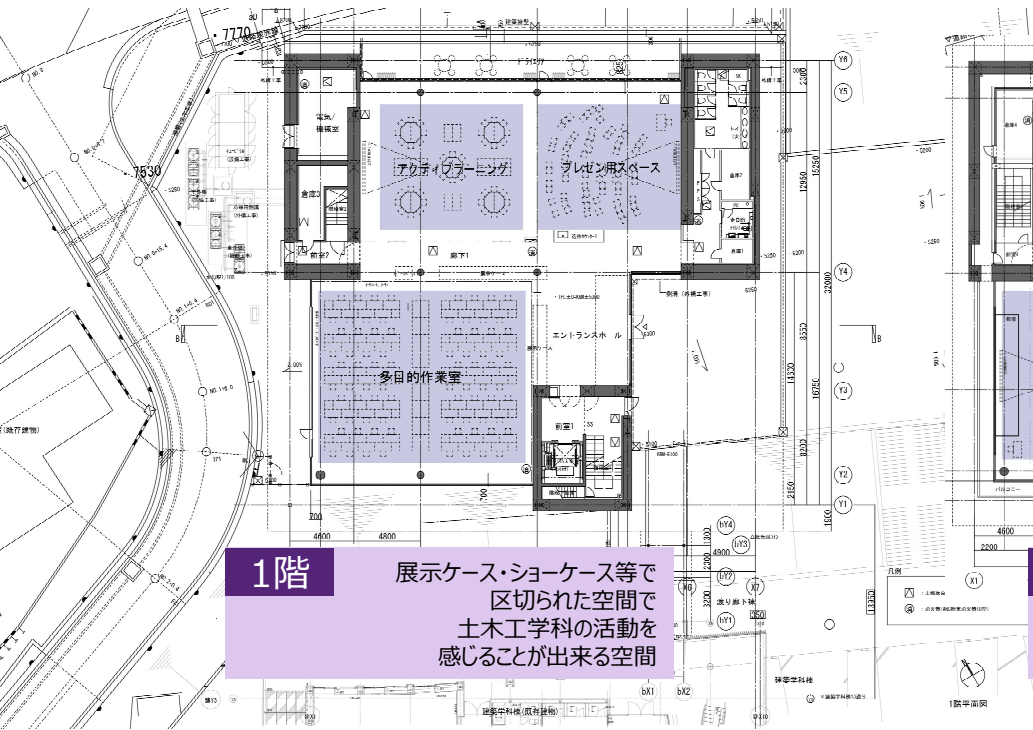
7770

7530

電気・機械室

倉庫3

前室2

アクティブラーニング

プレゼン用スペース

倉庫7

廊下1

多目的作業室

エントランスホール

前室1

(既存建物)

Y6

Y5

Y4

Y3

Y2

Y1

12950

15250

32000

8550

14330

16750

8200

2150

1800

4600

4900

4900

3300

3200

700

bY4

bY3

bY2

bY1

X6

X7

渡り廊下棟

bX1

bX2

建築学科棟(既存建物)

神学学科棟

1階平面図

凡例

X1

2200

4600

1階

展示ケース・ショーケース等で
区切られた空間で
土木工学科の活動を
感じることが出来る空間